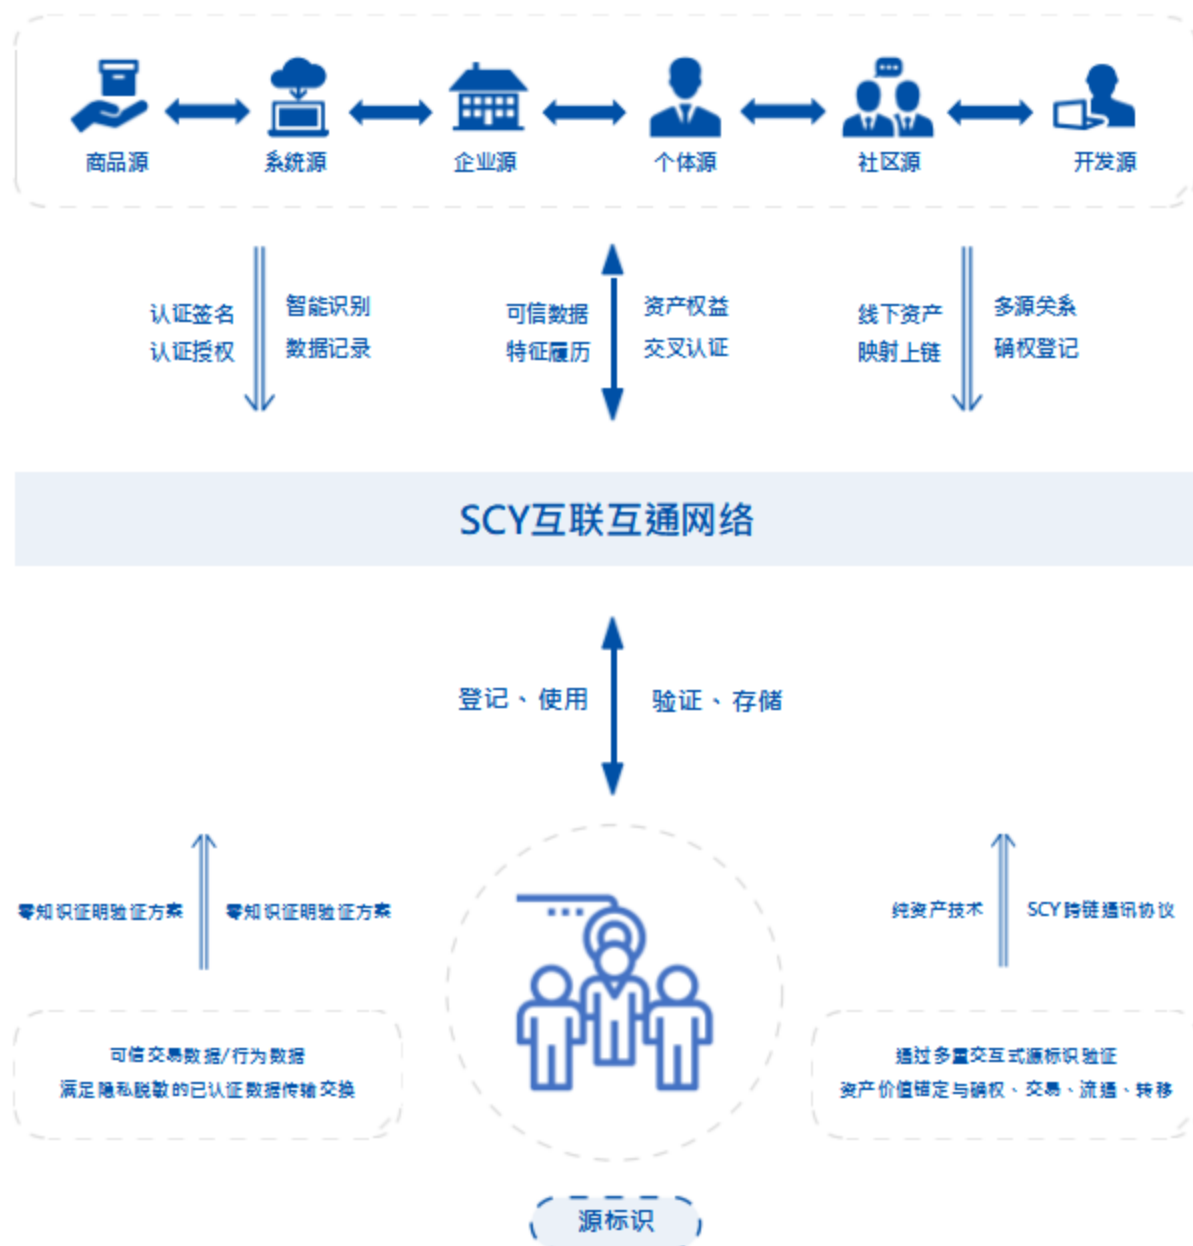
商品源
系统源
企业源
个体源
社区源
开发源

认证签名
认证授权
智能识别
数据记录

可信数据
特征履历
资产权益
交叉认证

线下资产
映射上链
多源关系
确权登记

SCY互联互通网络

登记、使用
验证、存储

零知识证明验证方案
零知识证明验证方案

纯资产技术
SCY跨链通讯协议

可信交易数据/行为数据
满足隐私脱敏的已认证数据传输交换

通过多重交互式源标识验证
资产价值锚定与确权、交易、流通、转移

源标识